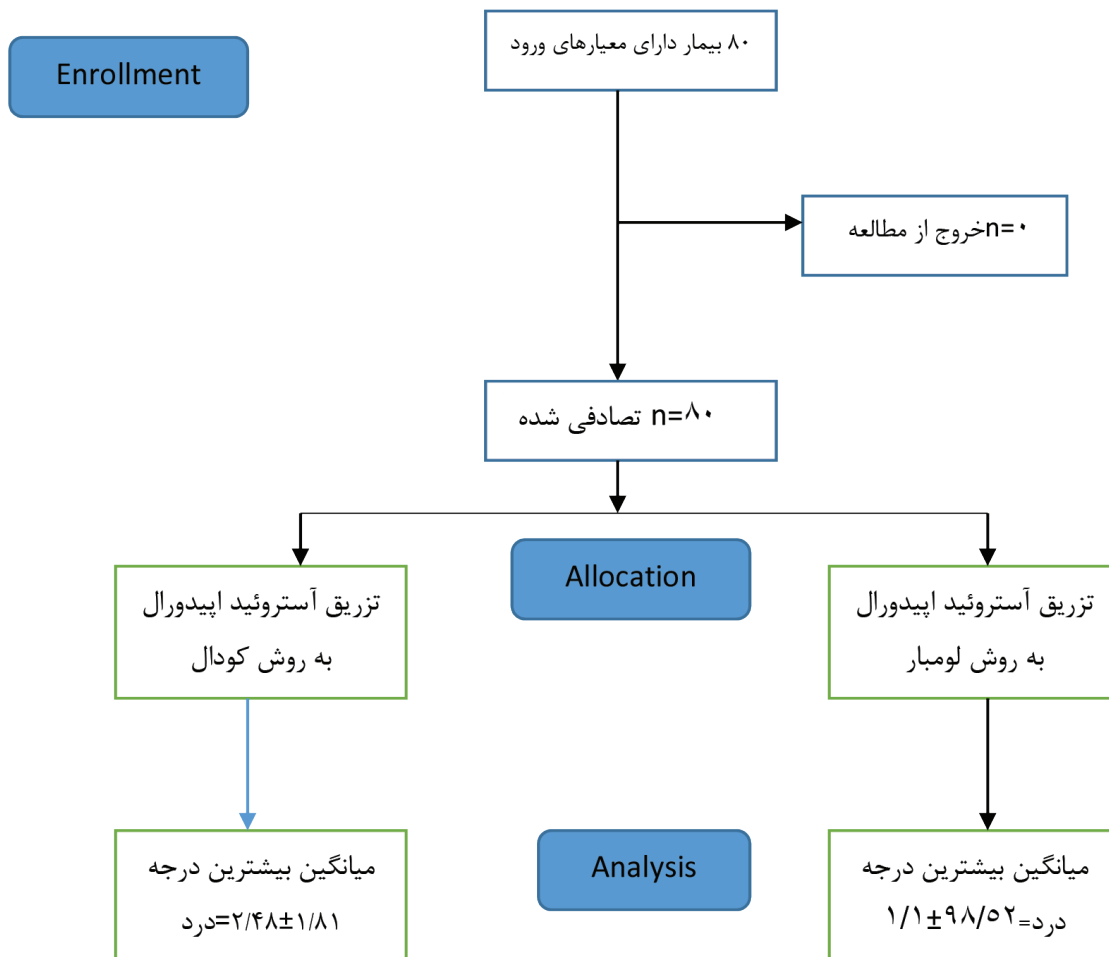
Enrollment

۸۰ بیمار دارای معیارهای ورود

n=۰خروج از مطالعه

n=۸۰ تصادفی شده

Allocation

تزریق آستروئید اپیدورال به روش کودال

تزریق آستروئید اپیدورال به روش لومبار

Analysis

میانگین بیشترین درجه درد=۲/۴۸±۱/۸۱

میانگین بیشترین درجه درد=۹۸/۵۲±۱/۱